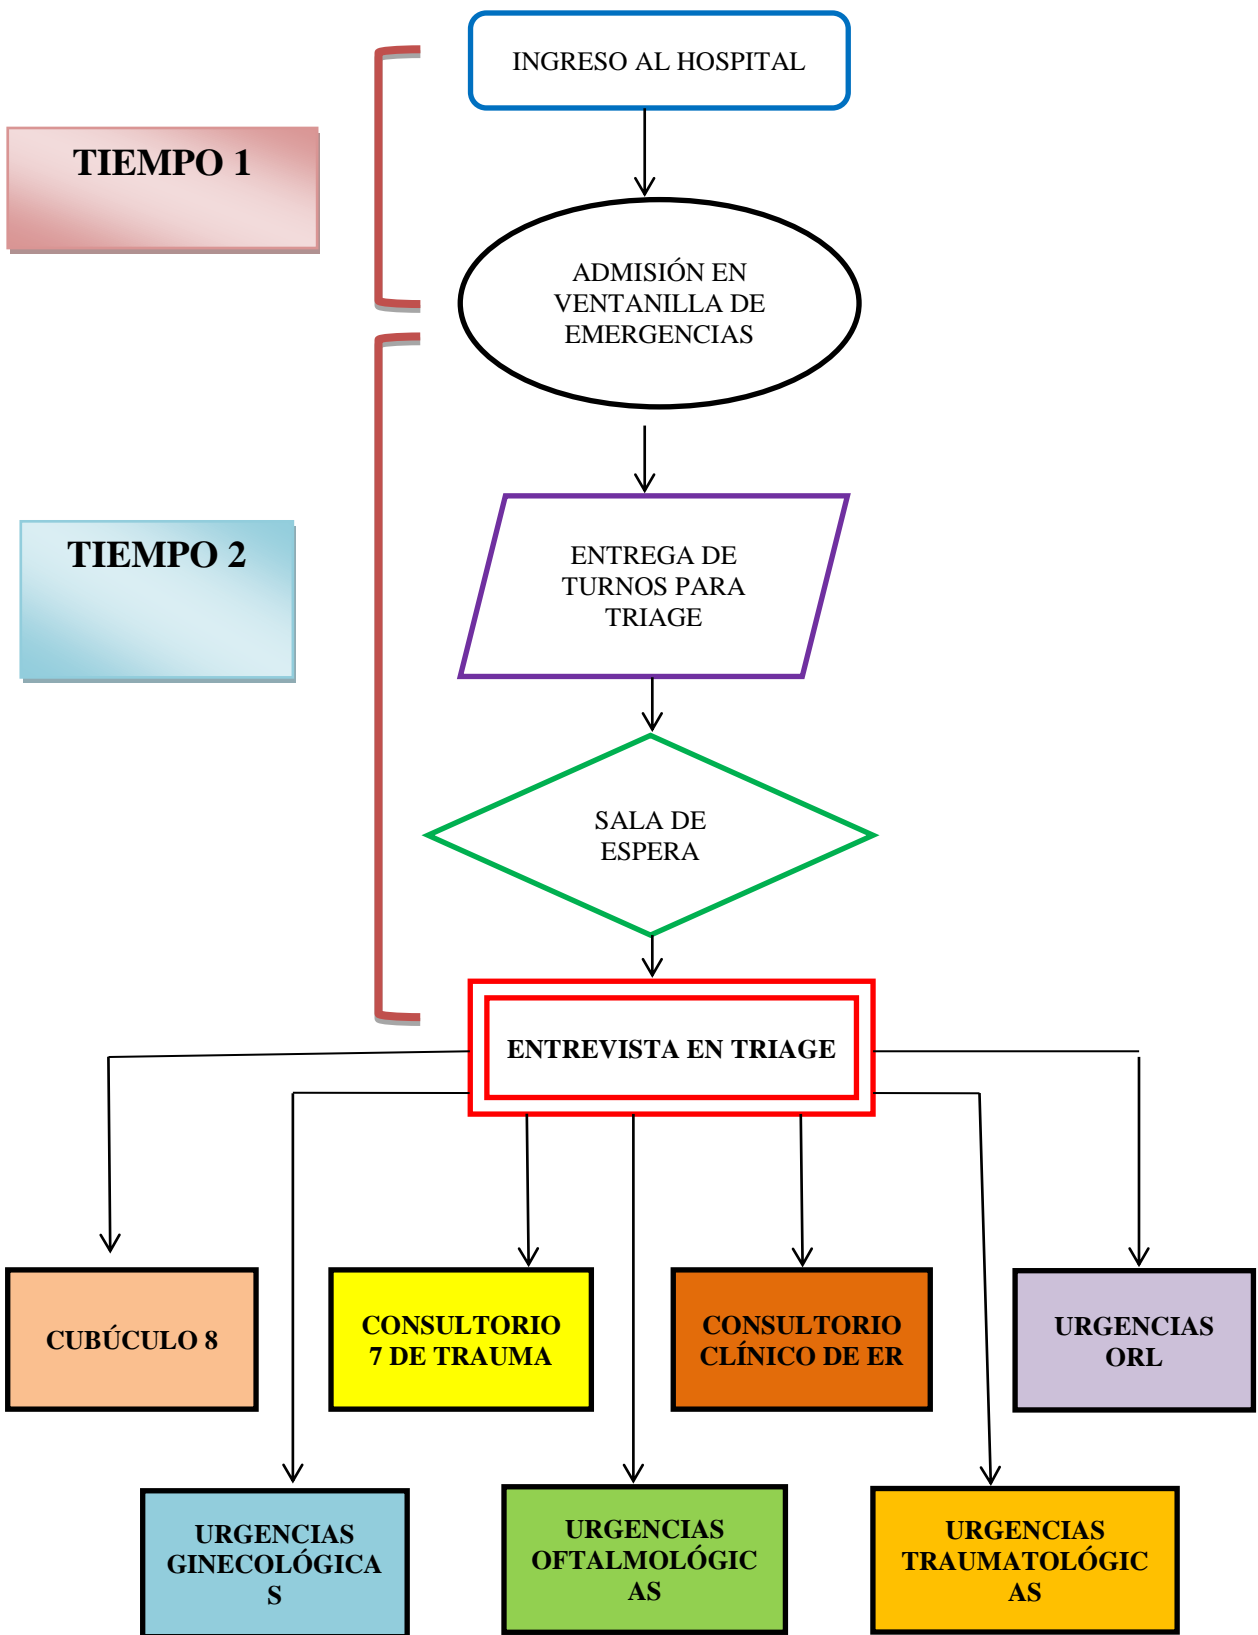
TIEMPO 1

INGRESO AL HOSPITAL

ADMISIÓN EN VENTANILLA DE EMERGENCIAS

TIEMPO 2

ENTREGA DE TURNOS PARA TRIAGE

SALA DE ESPERA

ENTREVISTA EN TRIAGE

CUBÚCULO 8

CONSULTORIO 7 DE TRAUMA

CONSULTORIO CLÍNICO DE ER

URGENCIAS ORL

URGENCIAS GINECOLÓGICAS

URGENCIAS OFTALMOLÓGICAS

URGENCIAS TRAUMATOLÓGICAS